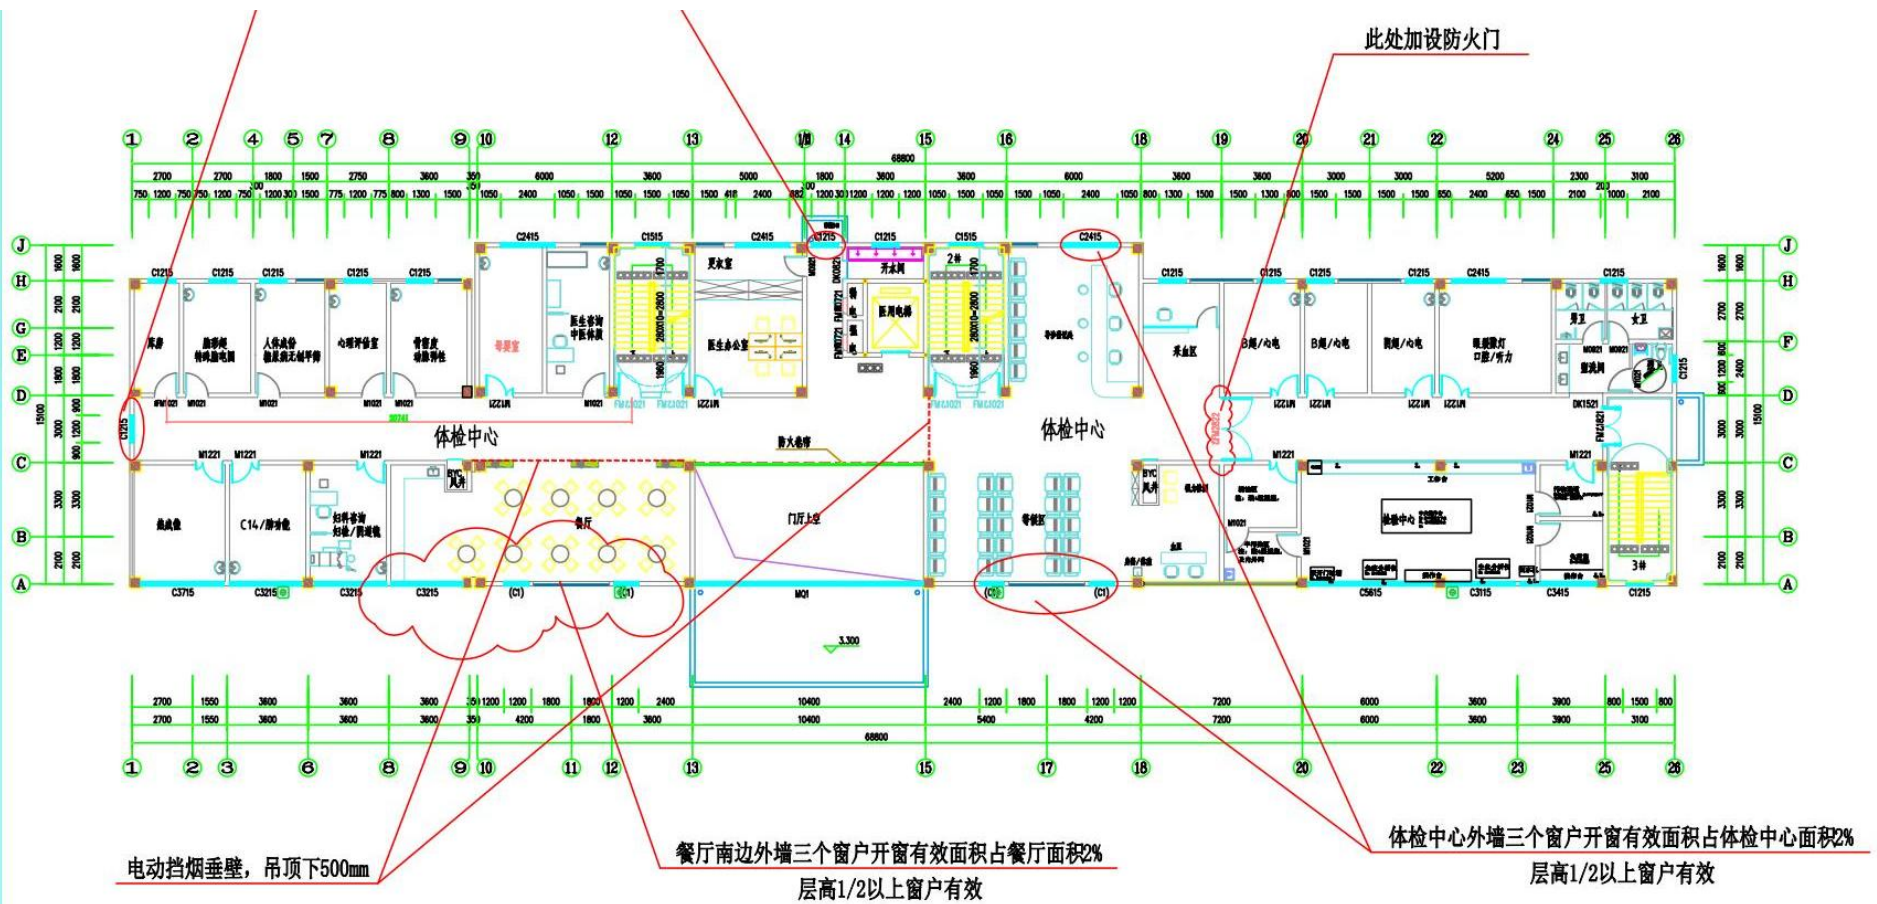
此处加设防火门

1 2 4 5 7 8 9 10 12 13 1/13 14 15 16 18 19 20 21 22 24 25 26

68800

2700 2700 1800 1500 2750 3600 350 6000 3600 5000 1800 3600 6000 3600 3600 3000 3000 5200 2300 3100

J H G E D C B A

C1215 C1215 C1215 C1215 C1215 C2415 C1515 C2415 C1215 C1215 C1515 C2415 C1215 C1215 C1215 C1215 C2415 C1215

库房 　人体成份 心理评估室 骨密度 母婴室 医生咨询 中医体质 更衣室 医生办公室 开水间 医用电梯 2# 采血区 B超/心电 B超/心电 胸超/心电 男卫 女卫 盥洗间

体检中心

体检中心

M1221 M1221 M1221 M1221 M1221 M1221

C14/肺功能 妇科咨询 餐厅 门厅上空 等候区 体检中心 3#

防火卷帘

C3715 C3215 C3215 C3215 (C1) (C1) MQ1 (C1) (C1) C5615 C3115 C3415 C1215

3.300

2700 1550 3600 3600 3600 350 1200 1200 1800 1800 1200 2400 10400 2400 1200 1800 1800 1200 1200 7200 6000 3600 3900 800 1500 800

2700 1550 3600 3600 3600 350 4200 1800 3600 10400 5400 4200 7200 6000 3600 3900 3100

68800

1 2 3 6 8 9 10 11 12 13 15 17 18 20 22 23 25 26

电动挡烟垂壁，吊顶下500mm

餐厅南边外墙三个窗户开窗有效面积占餐厅面积2%
层高1/2以上窗户有效

体检中心外墙三个窗户开窗有效面积占体检中心面积2%
层高1/2以上窗户有效